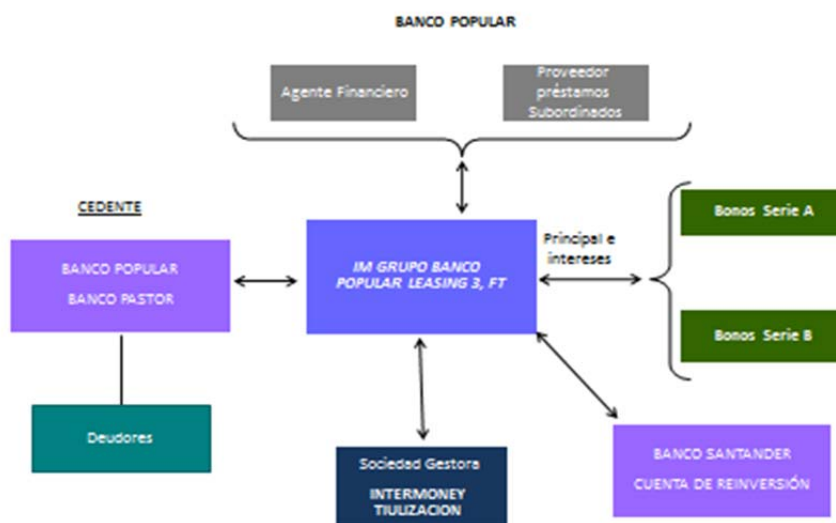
BANCO POPULAR

Agente Financiero

Proveedor préstamos Subordinados

CEDENTE

BANCO POPULAR

BANCO PASTOR

IM GRUPO BANCO POPULAR LEASING 3, FT

Principal e intereses

Bonos Serie A

Bonos Serie B

Deudores

Sociedad Gestora

INTERMONEY TIULIZACION

BANCO SANTANDER

CUENTA DE REINVERSIÓN